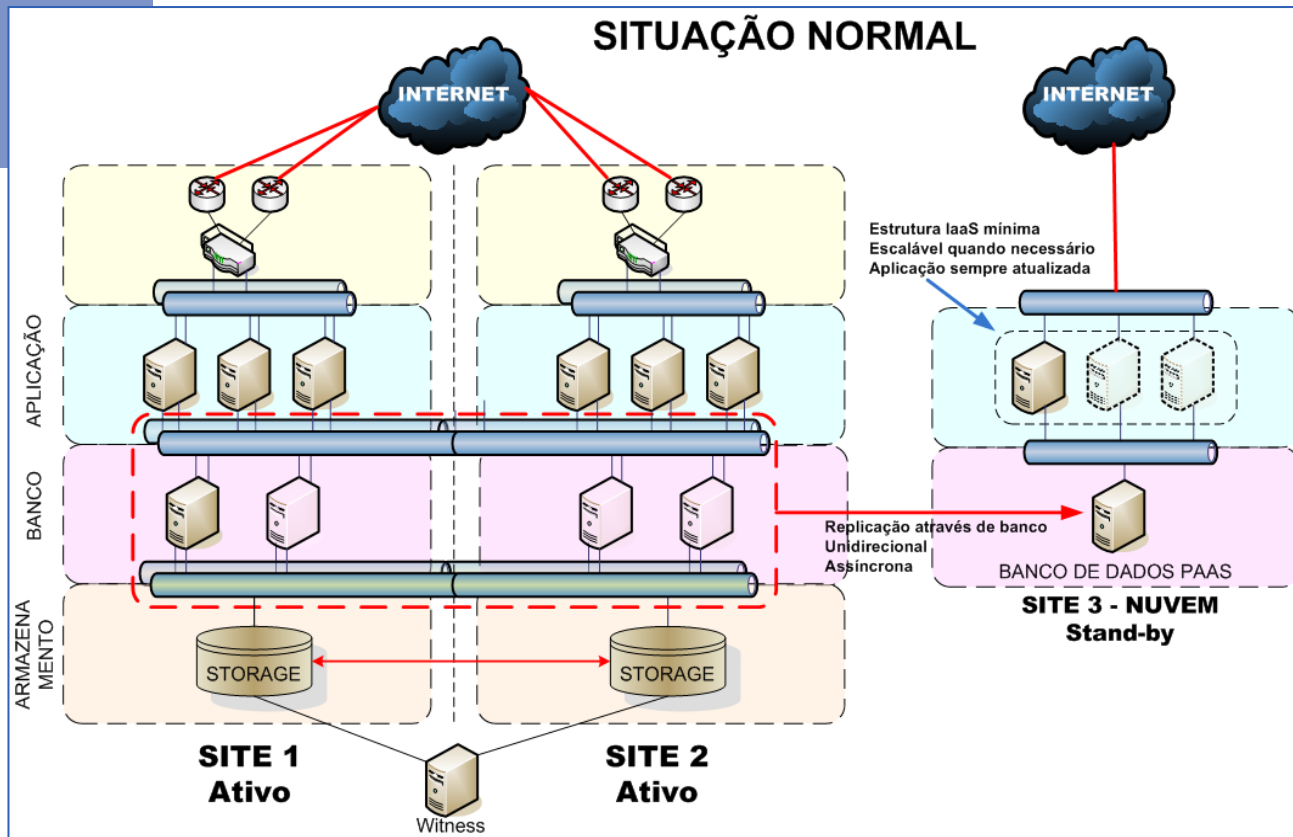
SITUAÇÃO NORMAL

INTERNET

INTERNET

Estrutura IaaS mínima
Escalável quando necessário
Aplicação sempre atualizada

APLICAÇÃO

BANCO

ARMAZENAMENTO

Replicação através de banco
Unidirecional
Assíncrona

BANCO DE DADOS PAAS

SITE 3 - NUVEM
Stand-by

STORAGE

STORAGE

SITE 1
Ativo

SITE 2
Ativo

Witness